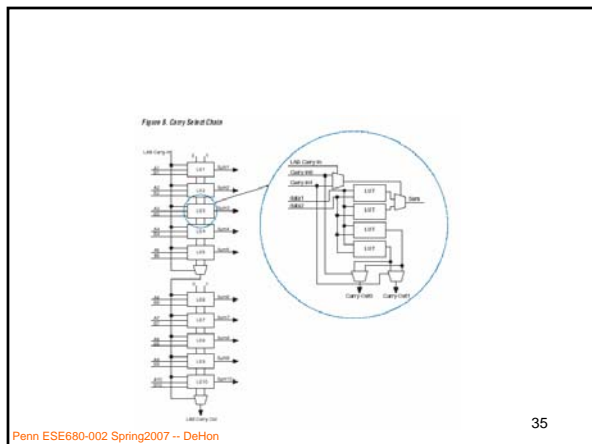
Figure 8. Carry Select Chain

LAB Carry-In

LE1

LE2

LE3

LE4

LE5

LE6

LE7

LE8

LE9

LE10

Sum1

Sum2

Sum3

Sum4

Sum5

Sum6

Sum7

Sum8

Sum9

Sum10

LAB Carry-Out

LAB Carry-In

Carry-In0

Carry-In1

data1

data2

LUT

LUT

LUT

LUT

Sum

Carry-Out0

Carry-Out1

35

Penn ESE680-002 Spring2007 -- DeHon